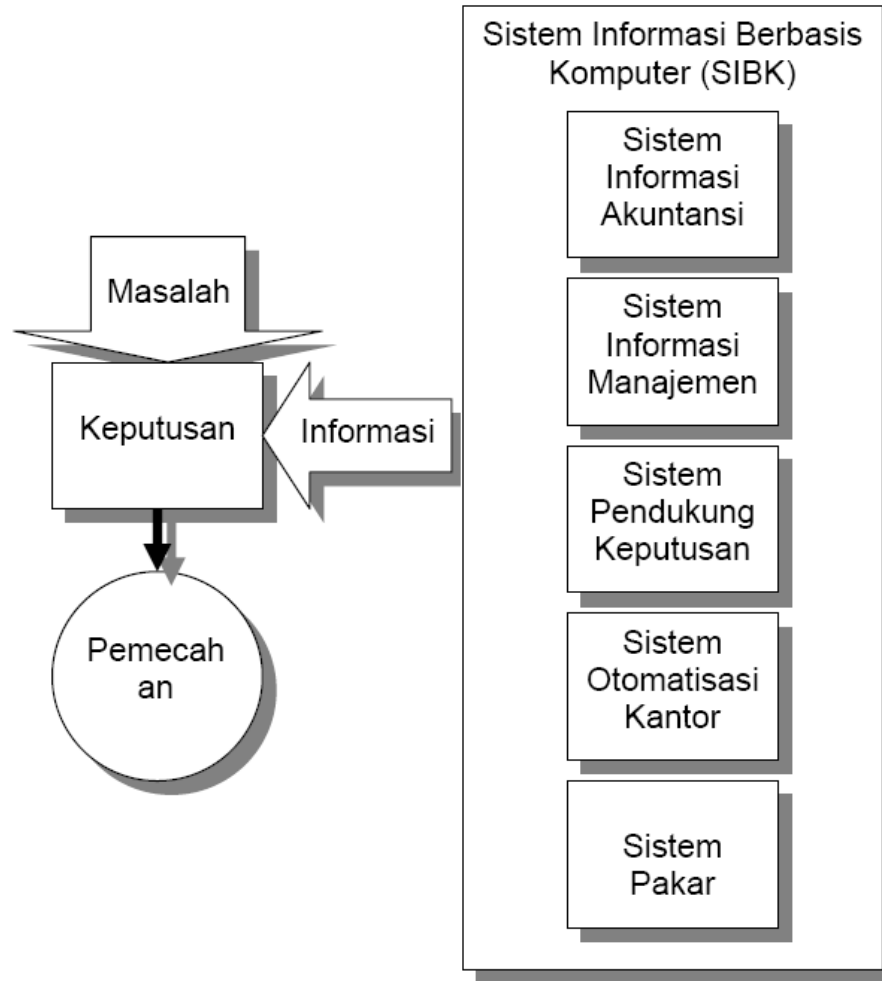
Sistem Informasi Berbasis Komputer (SIBK)

Sistem Informasi Akuntansi

Sistem Informasi Manajemen

Sistem Pendukung Keputusan

Sistem Otomatisasi Kantor

Sistem Pakar

Masalah

Keputusan

Informasi

Pemecah an